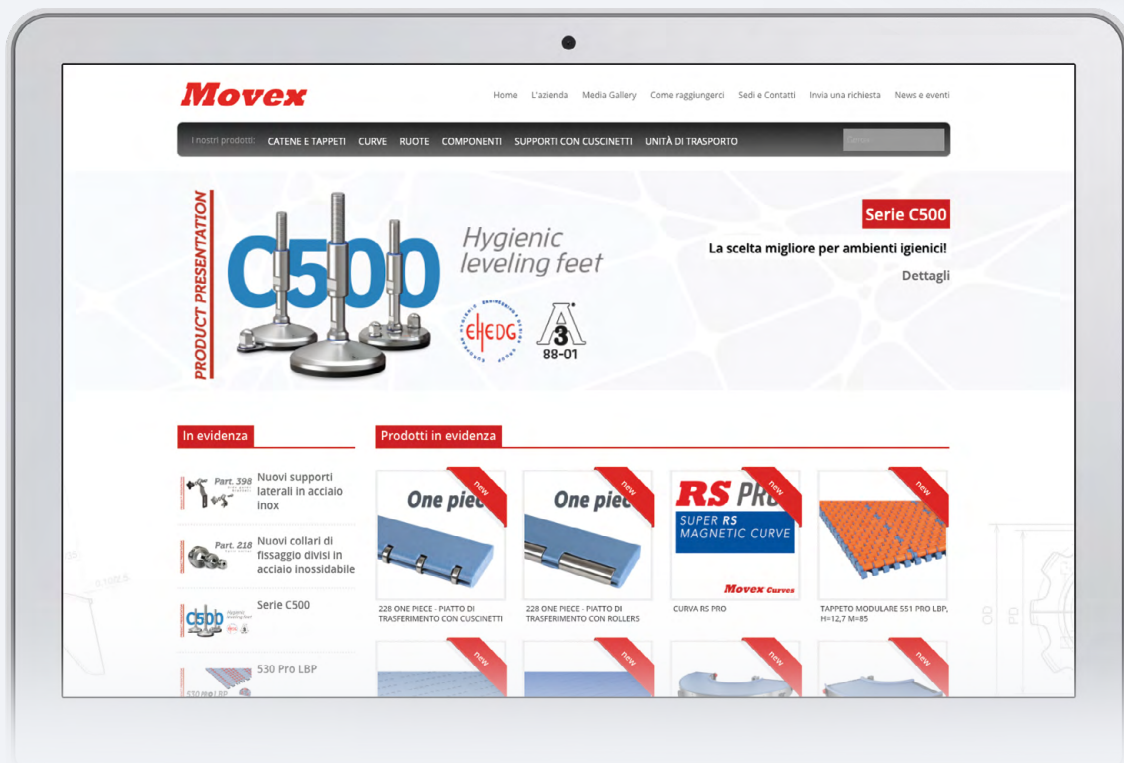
Movex

Home L'azienda Media Gallery Come raggiungerci Sedi e Contatti Invia una richiesta News e eventi

I nostri prodotti: CATENE E TAPPETI CURVE RUOTE COMPONENTI SUPPORTI CON CUSCINETTI UNITÀ DI TRASPORTO

PRODUCT PRESENTATION

C500

Hygienic leveling feet

EHEDG

3-A 88-01

Serie C500

La scelta migliore per ambienti igienici!

Dettagli

In evidenza

Part. 398 Nuovi supporti laterali in acciaio inox

Part. 218 Nuovi collari di fissaggio divisi in acciaio inossidabile

Serie C500

530 Pro LBP

Prodotti in evidenza

new One piece

228 ONE PIECE - PIATTO DI TRASFERIMENTO CON CUSCINETTI

new One piece

228 ONE PIECE - PIATTO DI TRASFERIMENTO CON ROLLERS

new RS PRO SUPER RS MAGNETIC CURVE Movex Curves

CURVA RS PRO

new

TAPPETO MODULARE 551 PRO LBP, H=12,7 M=85

new

new

new

new